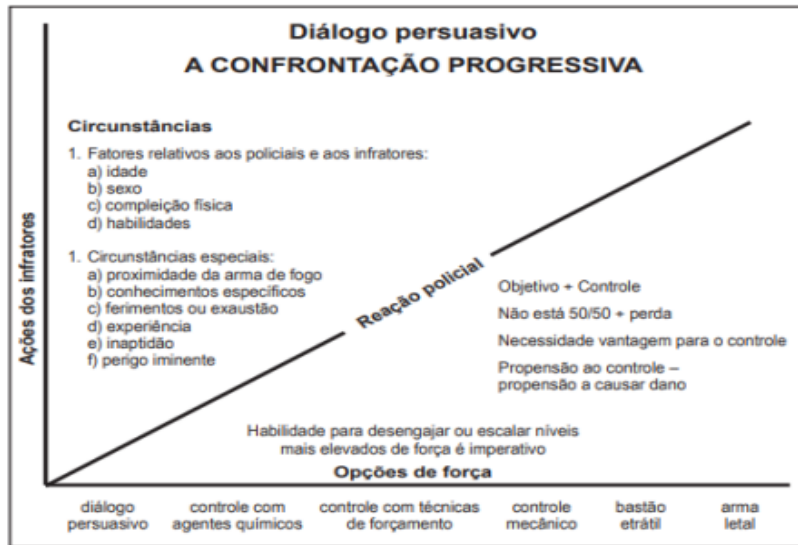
Diálogo persuasivo
A CONFRONTAÇÃO PROGRESSIVA

Circunstâncias
1. Fatores relativos aos policiais e aos infratores:
a) idade
b) sexo
c) compleição física
d) habilidades

1. Circunstâncias especiais:
a) proximidade da arma de fogo
b) conhecimentos específicos
c) ferimentos ou exaustão
d) experiência
e) inaptidão
f) perigo iminente

Ações dos infratores

Reação policial

Objetivo + Controle
Não está 50/50 + perda
Necessidade vantagem para o controle
Propensão ao controle – propensão a causar dano

Habilidade para desengajar ou escalar níveis mais elevados de força é imperativo

Opções de força

diálogo persuasivo
controle com agentes químicos
controle com técnicas de forçamento
controle mecânico
bastão etrátil
arma letal